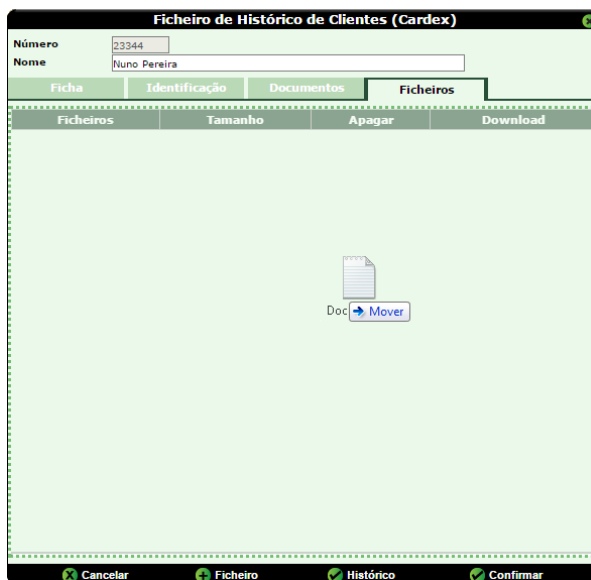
Ficheiro de Histórico de Clientes (Cardex)

Número 23344
Nome Nuno Pereira

Ficha | Identificação | Documentos | Ficheiros

| Ficheiros | Tamanho | Apagar | Download |
|---|---|---|---|

Doc → Mover

Cancelar   Ficheiro   Histórico   Confirmar